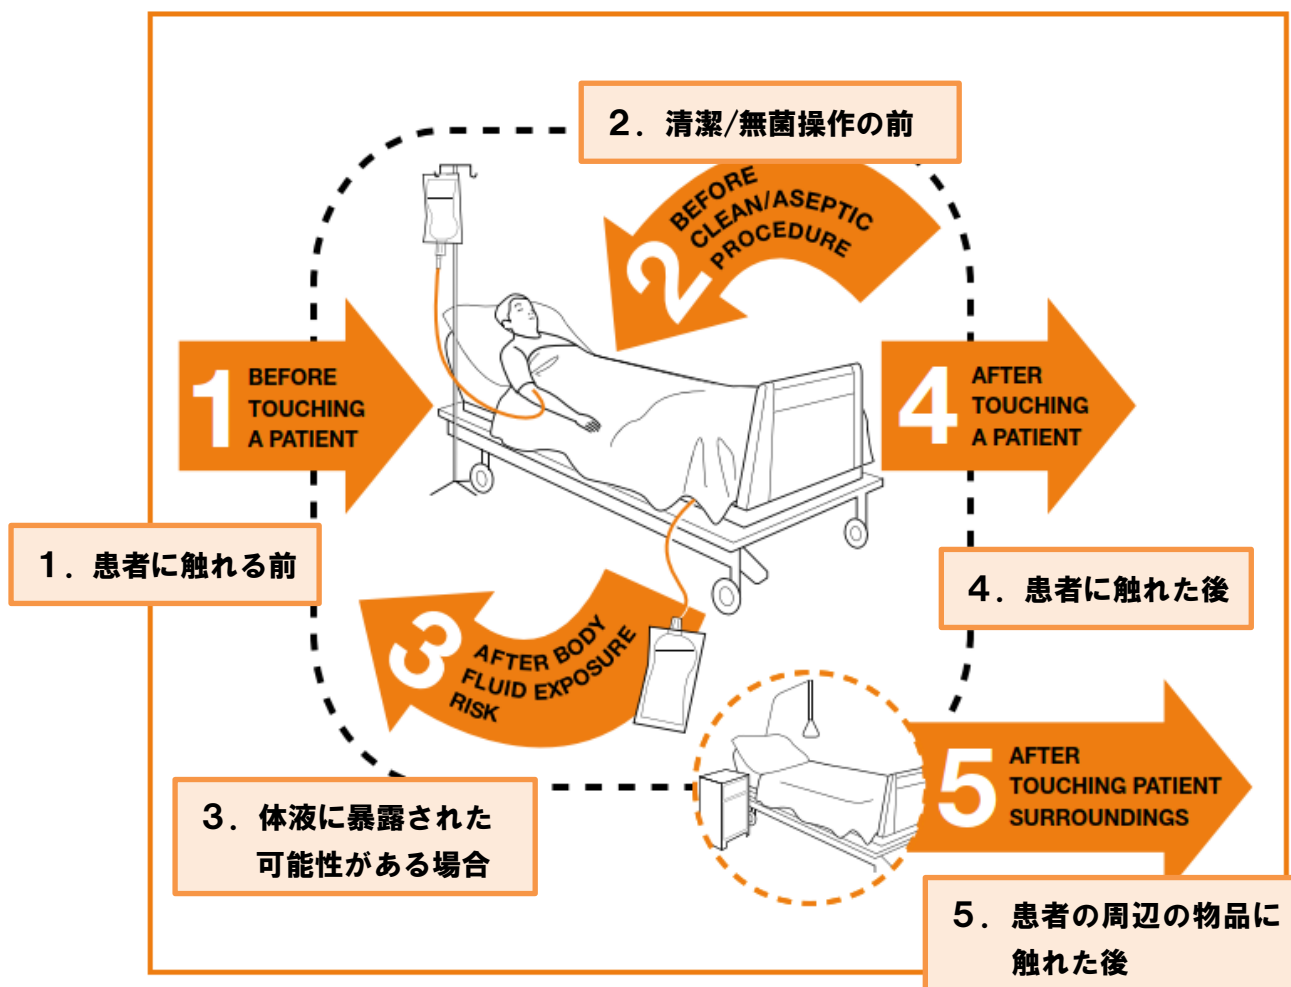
2．清潔/無菌操作の前

2 BEFORE CLEAN/ASEPTIC PROCEDURE

1 BEFORE TOUCHING A PATIENT

4 AFTER TOUCHING A PATIENT

1．患者に触れる前

4．患者に触れた後

3 AFTER BODY FLUID EXPOSURE RISK

5 AFTER TOUCHING PATIENT SURROUNDINGS

3．体液に暴露された可能性がある場合

5．患者の周辺の物品に触れた後